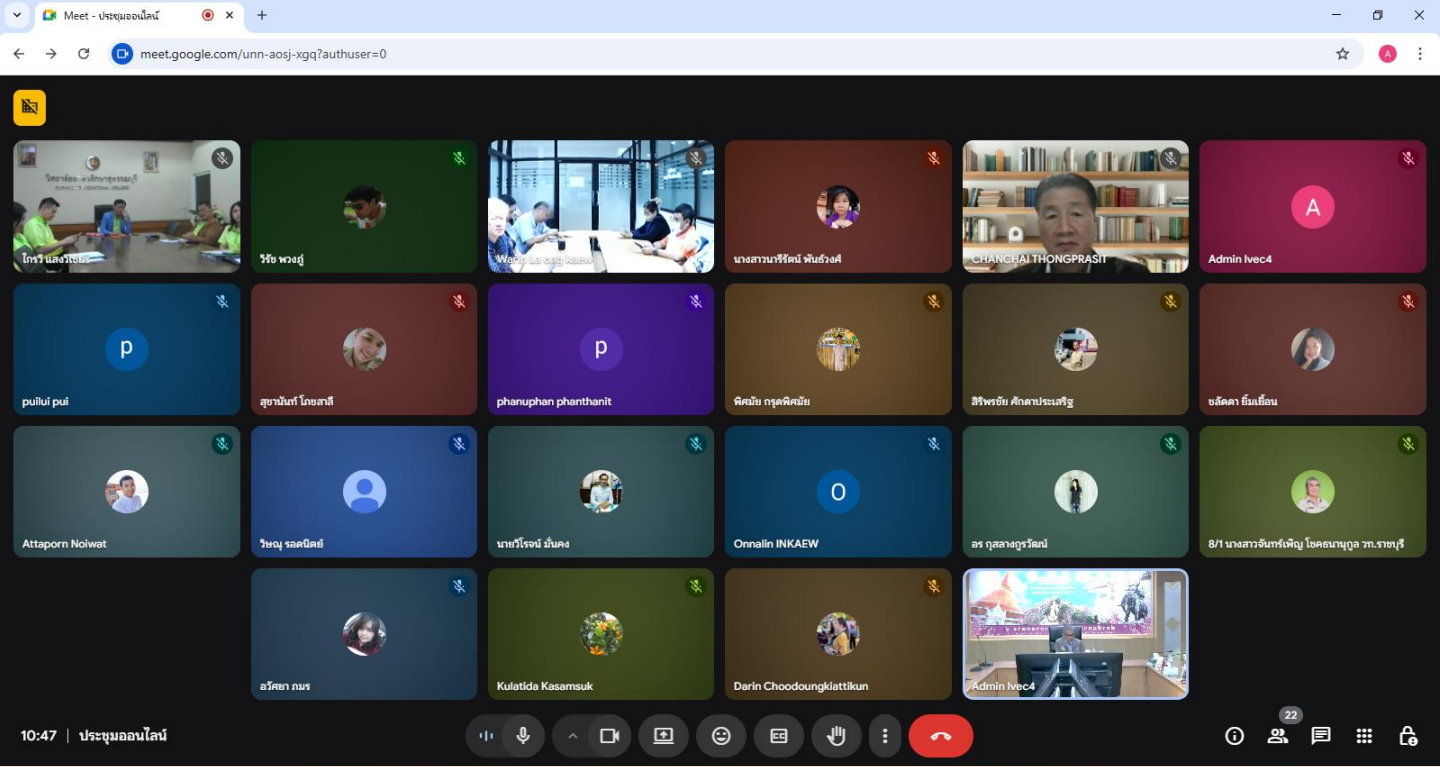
Meet - ประชุมออนไลน์

meet.google.com/unn-aosj-xgq?authuser=0

ไกรวี แสงวิเชียร

วีรัช พวงภู่

Wanp La ong kaew

นางสาวนารีรัตน์ พันธ์วงศ์

CHANCHAI THONGPRASIT

A

Admin Ivec4

p

puilui pui

สุชานันท์ โกษสาลี

p

phanuphan phanthanit

พิศมัย กรุดพิศมัย

สิริพรชัย ศักดาประเสริฐ

ชลัดดา ยิ้มเยื้อน

Attaporn Noiwat

วิษณุ รอดนิตย์

นายวีโรจน์ มั่นคง

O

Onnalin INKAEW

อร กุสลางกูรวัฒน์

8/1 นางสาวจันทร์เพ็ญ โชคธนานุกูล วท.ราชบุรี

อวัศยา ภมร

Kulatida Kasamsuk

Darin Choodoungkiattikun

Admin Ivec4

10:47 | ประชุมออนไลน์

22